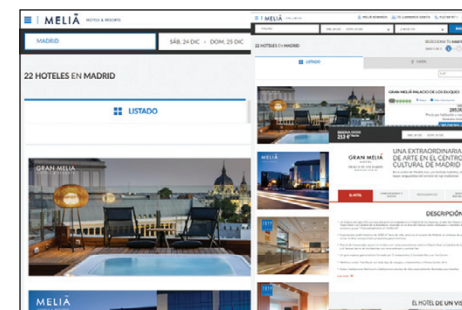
MELIÃ HOTELS & RESORTS

MADRID

SÁB, 24 DIC - DOM, 25 DIC

22 HOTELES EN MADRID

LISTADO

GRAN MELIÃ

MELIÃ

MELIÃ

22 HOTELES EN MADRID

LISTADO

GRAN MELIÃ PALACIO DE LOS DUQUES

GRAN MELIÃ

UNA EXTRAORDINARIA DE ARTE EN EL CENTRO CULTURAL DE MADRID

DESCRIPCIÓN

EL HOTEL DE UN VI